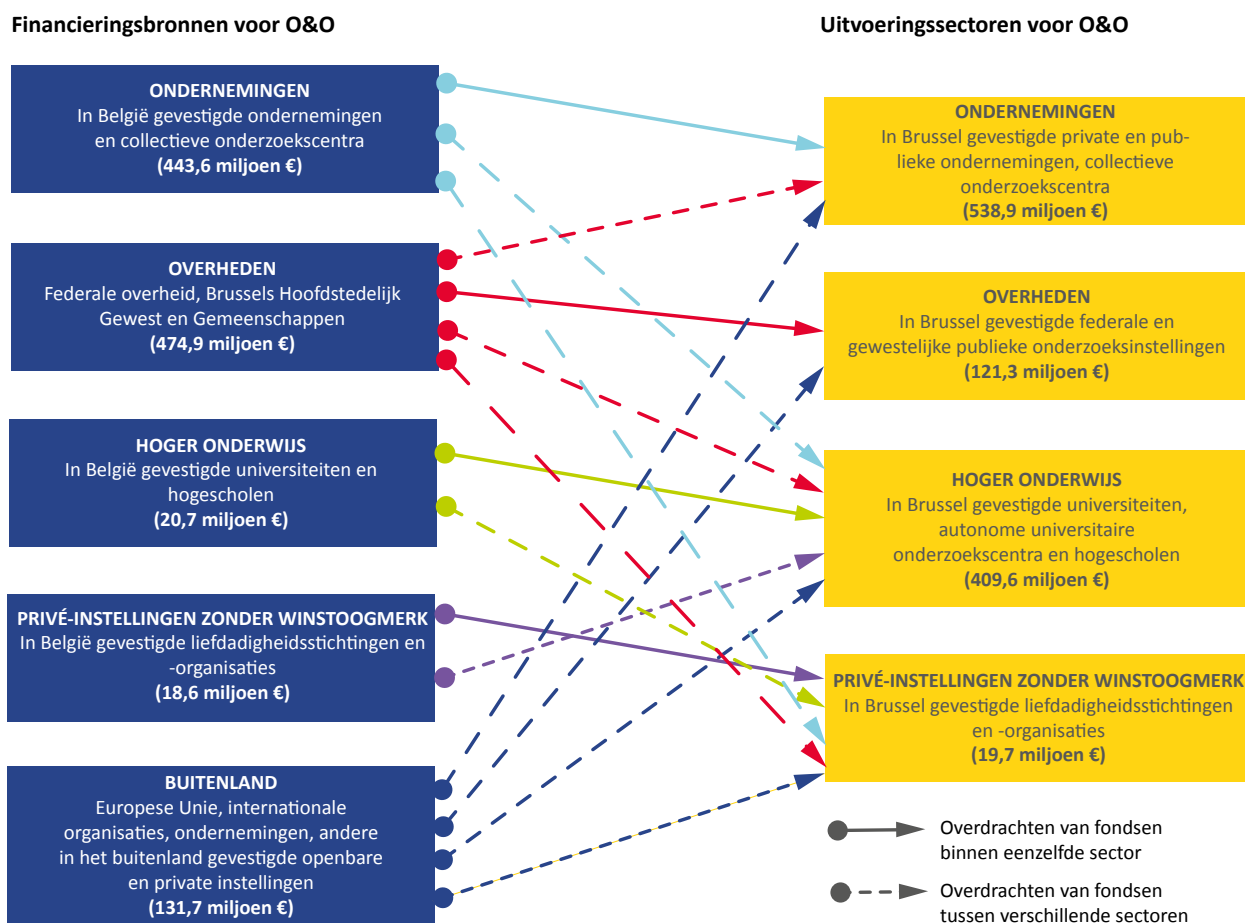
Financieringsbronnen voor O&O

Uitvoeringssectoren voor O&O

ONDERNEMINGEN
In België gevestigde ondernemingen en collectieve onderzoekscentra
(443,6 miljoen €)

OVERHEDEN
Federale overheid, Brussels Hoofdstedelijk Gewest en Gemeenschappen
(474,9 miljoen €)

HOGER ONDERWIJS
In België gevestigde universiteiten en hogescholen
(20,7 miljoen €)

PRIVÉ-INSTELLINGEN ZONDER WINSTOOGMERK
In België gevestigde liefdadigheidsstichtingen en -organisaties
(18,6 miljoen €)

BUITENLAND
Europese Unie, internationale organisaties, ondernemingen, andere in het buitenland gevestigde openbare en private instellingen
(131,7 miljoen €)

ONDERNEMINGEN
In Brussel gevestigde private en publieke ondernemingen, collectieve onderzoekscentra
(538,9 miljoen €)

OVERHEDEN
In Brussel gevestigde federale en gewestelijke publieke onderzoeksinstellingen
(121,3 miljoen €)

HOGER ONDERWIJS
In Brussel gevestigde universiteiten, autonome universitaire onderzoekscentra en hogescholen
(409,6 miljoen €)

PRIVÉ-INSTELLINGEN ZONDER WINSTOOGMERK
In Brussel gevestigde liefdadigheidsstichtingen en -organisaties
(19,7 miljoen €)

Overdrachten van fondsen binnen eenzelfde sector

Overdrachten van fondsen tussen verschillende sectoren